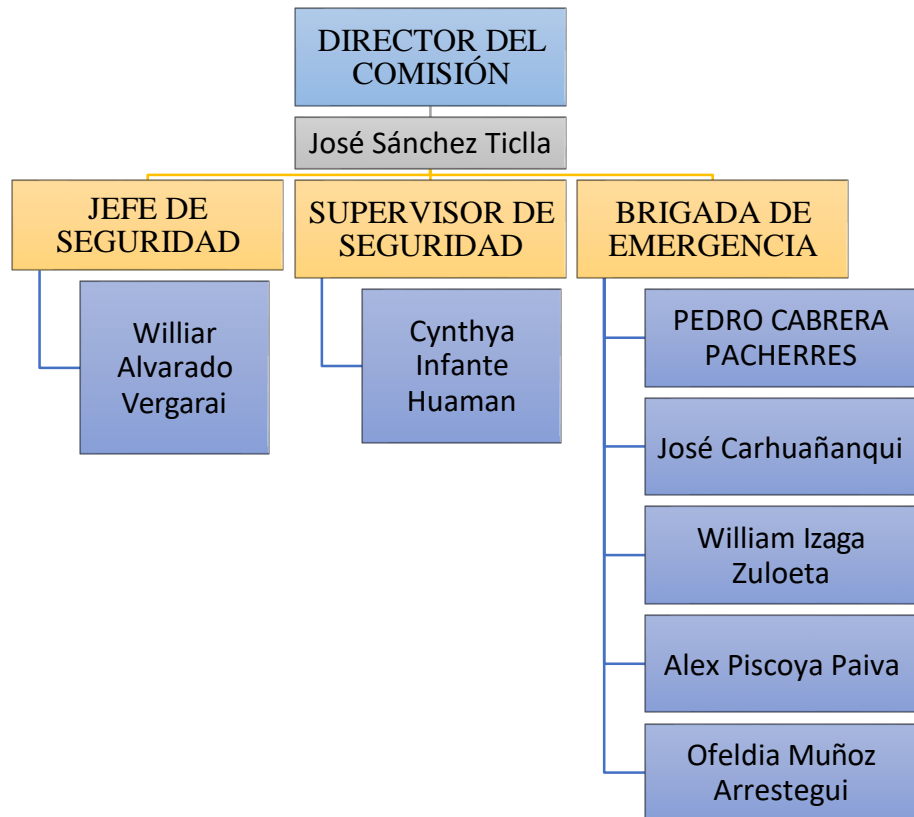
DIRECTOR DEL COMISIÓN

José Sánchez Ticlla

JEFE DE SEGURIDAD

Williar Alvarado Vergarai

SUPERVISOR DE SEGURIDAD

Cynthya Infante Huaman

BRIGADA DE EMERGENCIA

PEDRO CABRERA PACHERRES

José Carhuañanqui

William Izaga Zuloeta

Alex Piscoya Paiva

Ofeldia Muñoz Arrestegui